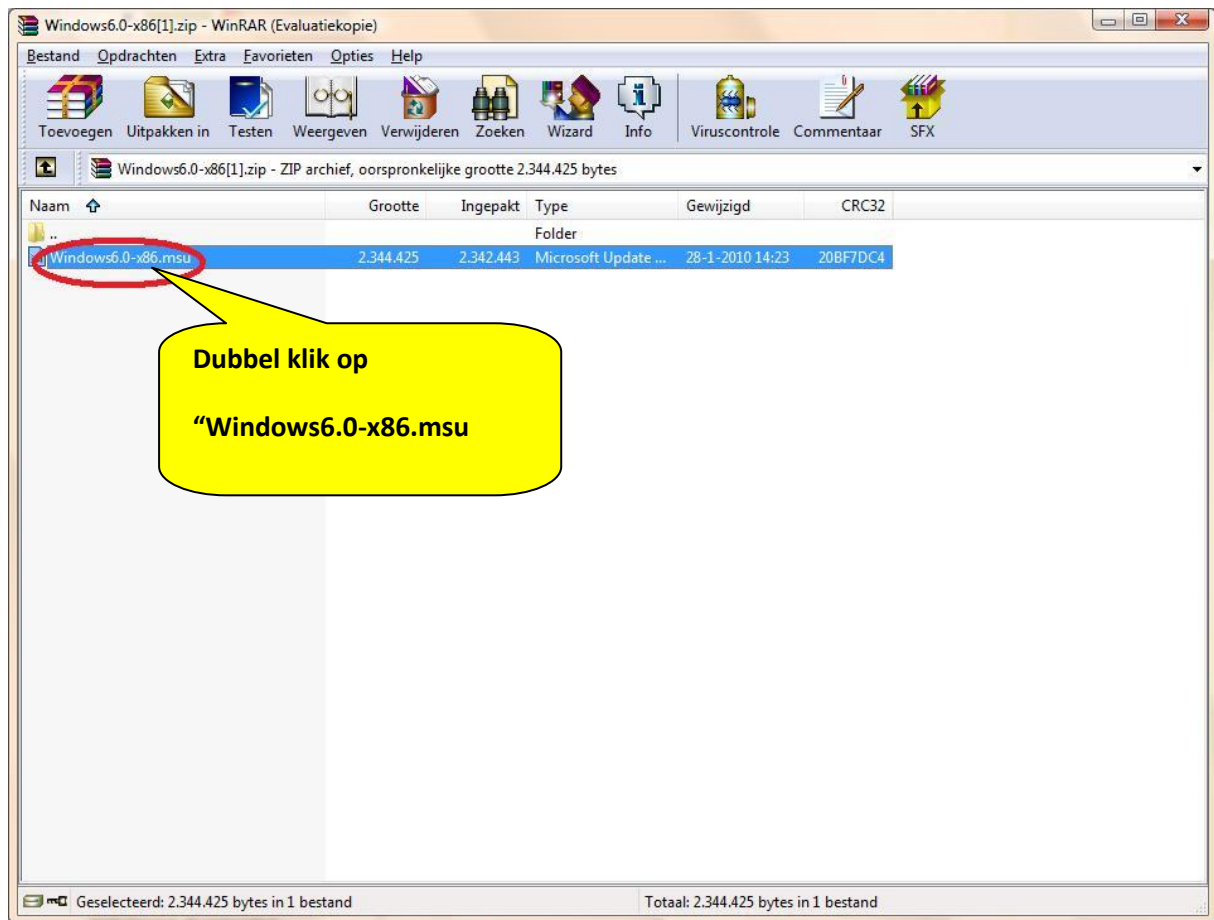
Windows6.0-x86[1].zip - WinRAR (Evaluatiekopie)

Bestand Opdrachten Extra Favorieten Opties Help

Toevoegen Uitpakken in Testen Weergeven Verwijderen Zoeken Wizard Info Viruscontrole Commentaar SFX

Windows6.0-x86[1].zip - ZIP archief, oorspronkelijke grootte 2.344.425 bytes

| Naam | Grootte | Ingepakt | Type | Gewijzigd | CRC32 |
|---|---|---|---|---|---|
| .. | | | Folder | | |
| Windows6.0-x86.msu | 2.344.425 | 2.342.443 | Microsoft Update ... | 28-1-2010 14:23 | 20BF7DC4 |

Dubbel klik op

"Windows6.0-x86.msu

Geselecteerd: 2.344.425 bytes in 1 bestand

Totaal: 2.344.425 bytes in 1 bestand